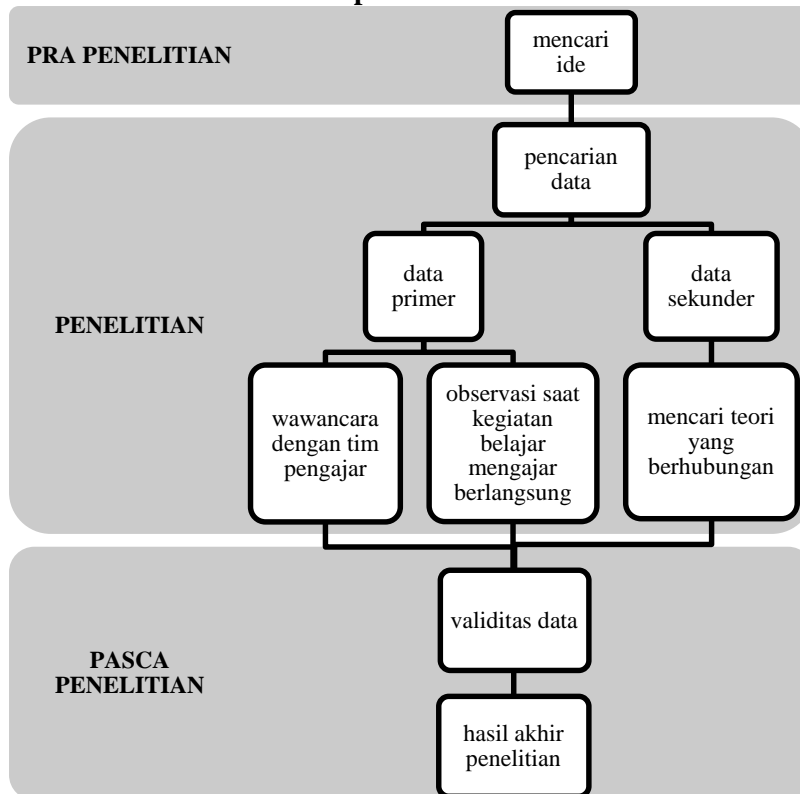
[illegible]

PRA PENELITIAN

mencari ide

pencarian data

PENELITIAN

data primer

data sekunder

wawancara dengan tim pengajar

observasi saat kegiatan belajar mengajar berlangsung

mencari teori yang berhubungan

PASCA PENELITIAN

validitas data

hasil akhir penelitian